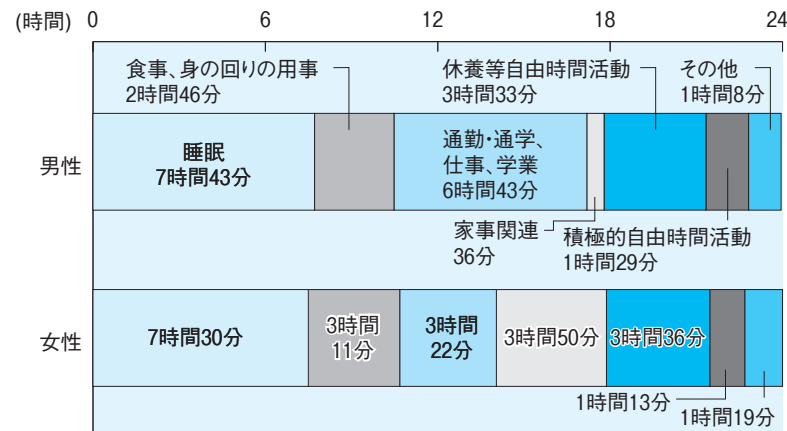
(時間) 0 6 12 18 24

食事、身の回りの用事 2時間46分

休養等自由時間活動 3時間33分

その他 1時間8分

男性

睡眠 7時間43分

通勤・通学、仕事、学業 6時間43分

家事関連 36分

積極的自由時間活動 1時間29分

女性

7時間30分

3時間 11分

3時間 22分

3時間50分

3時間36分

1時間13分

1時間19分